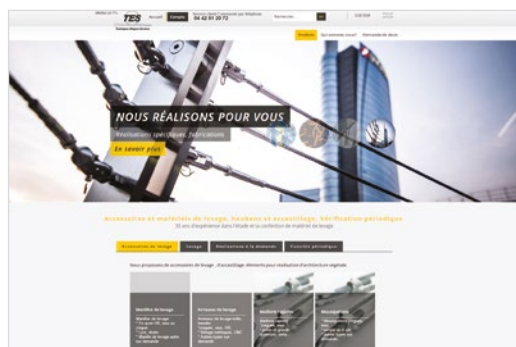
TES

Accueil

Compte

04 42 01 28 72

Rechercher

Produits

Qui sommes-nous?

Demande de devis

NOUS RÉALISONS POUR VOUS

Réalisations spéciales, fabrications

En savoir plus

Accessoires et matériels de levage, haubans et accastillage. Vérification périodique

Accessoires de levage

Levage

Réalisations à la demande

Contrôle périodique

Manille de levage

Anneaux de levage

Manchons

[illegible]